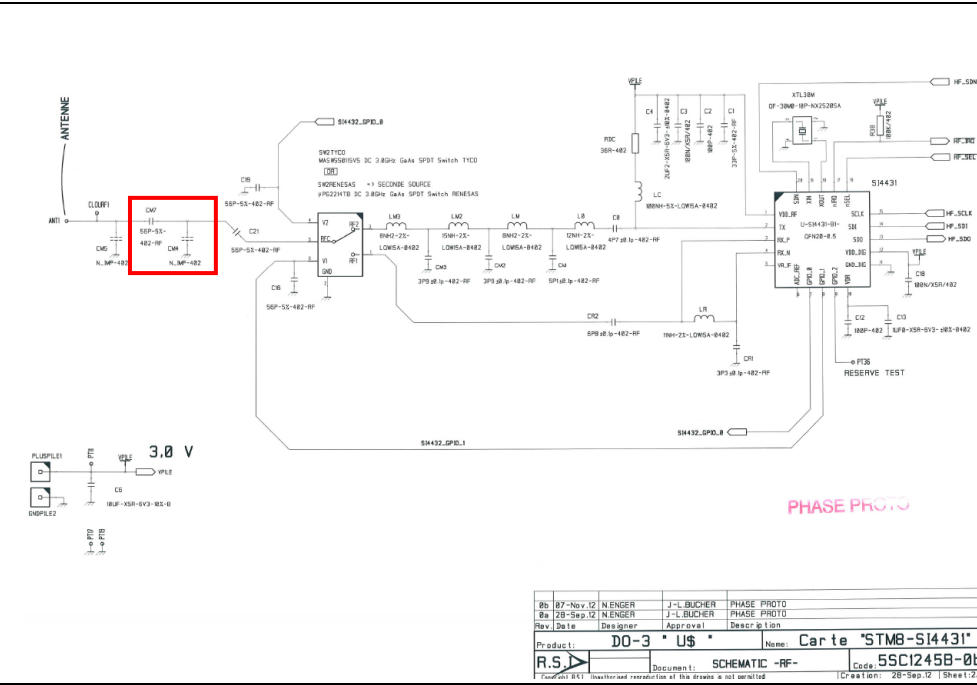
ANTENNE

ANT1

CLOURF1

CM7

56P-5%-402-RF

CM5
N_IMP-402

CM4
N_IMP-402

C21
56P-5%-402-RF

C19
56P-5%-402-RF

SI432_GPIO_0

SW2TYCO
MASWSS0115V5 3C 3.0GHz GaAs SPDT Switch TYCO

OR

SW2RENESAS => SECONDE SOURCE
uPG2214TB 3C 3.0GHz GaAs SPDT Switch RENESAS

V2
RFC
V1
GND
RF2
RF1

C16
56P-5%-402-RF

LM3
8NH2-2%-LOW6A-0402

LM2
15NH-2%-LOW6A-0402

LM
8NH2-2%-LOW6A-0402

L8
12NH-2%-LOW6A-0402

CM3
3P9±0.1p-402-RF

CM2
3P9±0.1p-402-RF

CM
5P1±0.1p-402-RF

C8
4P7±0.1p-402-RF

VPILE

C4
2UF2-X5R-6V3-10%-0402

C3
100N/X5R/402

C2
100P-402

C1
33P-5%-402-RF

R0C
36R-402

LC
100NH-5%-LOW6A-0402

XTL30M
OF-30M0-10P-NX2520SA

VPILE
R38
100K/402

HF_SDN

HF_IRQ

HF_SEL

SI4431

VDD_RF
TX
RX_P
RX_N
VR_IF
XIN
XOUT
SDN
nIRQ
nSEL
SCLK
SDI
SDO
VDD_DIG
GND_DIG
ANT_EN
GPIO_0
GPIO_1
GPIO_2
VDR

U-SI4431-B1-QFN20-0.5

HF_SCLK
HF_SDI
HF_SDO

VPILE
C18
100N/X5R/402

CR2
6P8±0.1p-402-RF

LR
10NH-2%-LOW6A-0402

CR1
3P3±0.1p-402-RF

C12
100P-402

C13
1UF0-X5R-6V3-±0%-0402

PT36
RESERVE TEST

SI432_GPIO_0

SI432_GPIO_1

3,0 V

PLUSPILE1

PT8

VPILE

VPILE

C6
10UF-X5R-6V3-10%-0

GNDPILE2

PT9
PT10

PHASE PROTO

| 0b | 07-Nov.12 | N.ENGER | J-L.BUCHER | PHASE PROTO |
|---|---|---|---|---|
| 0a | 28-Sep.12 | N.ENGER | J-L.BUCHER | PHASE PROTO |
| Rev. | Date | Designer | Approval | Description |

Product: DO-3 " U$ "
Name: Carte "STM8-SI4431"
R.S.
Document: SCHEMATIC -RF-
Code: 5SC12458-0b
Creation: 28-Sep.12 | Sheet:2

Copyright RSI Unauthorised reproduction of this drawing is not permitted